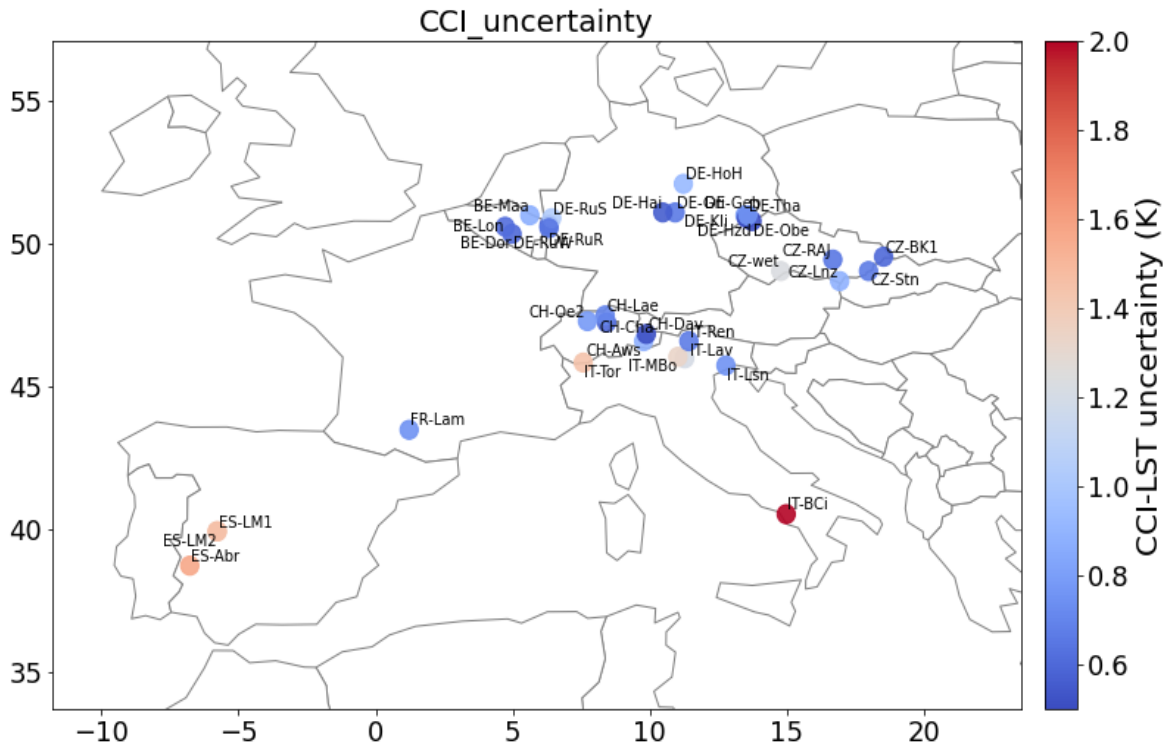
CCI_uncertainty

55
50
45
40
35

−10 −5 0 5 10 15 20

DE-HoH
BE-Maa
DE-RuS
DE-Hai
DE-Gri
DE-Geb
DE-Tha
BE-Lon
DE-Kli
BE-Dor
DE-RuW
DE-RuR
DE-Hzd
DE-Obe
CZ-RAJ
CZ-BK1
CZ-wet
CZ-Lnz
CZ-Stn
CH-Oe2
CH-Lae
CH-Cha
CH-Dav
IT-Ren
CH-Aws
IT-Lav
IT-Tor
IT-MBo
IT-Lsn
FR-Lam
IT-BCi
ES-LM1
ES-LM2
ES-Abr

CCI-LST uncertainty (K)
2.0
1.8
1.6
1.4
1.2
1.0
0.8
0.6